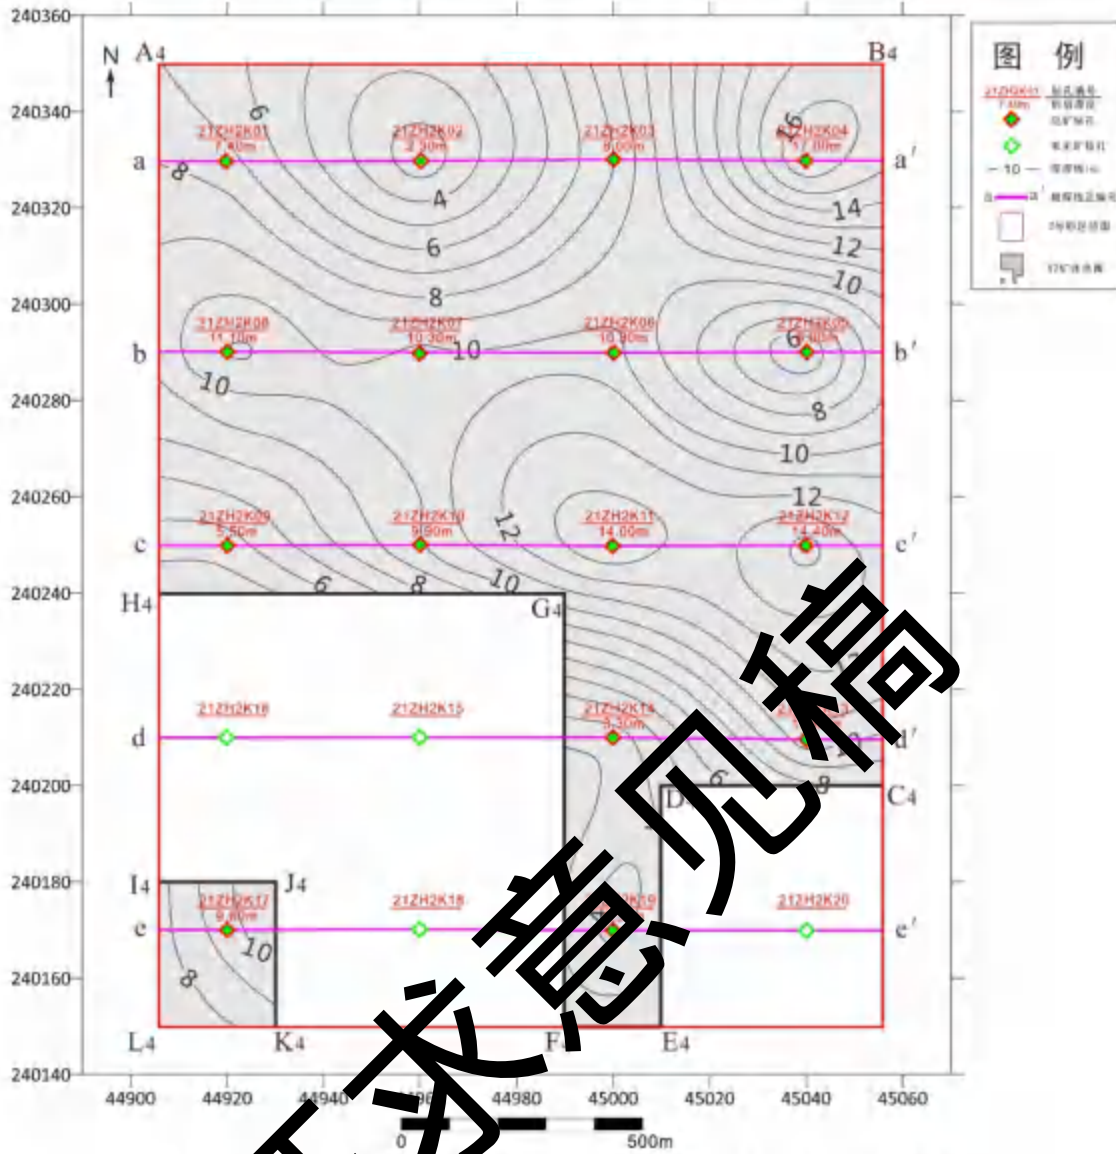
240360
240340
240320
240300
240280
240260
240240
240220
240200
240180
240160
240140

N
A4
B4
a
a′
b
b′
c
c′
d
d′
e
e′
H4
G4
D4
C4
I4
J4
L4
K4
F4
E4

21ZH2K01
7.40m
21ZH2K02
2.30m
21ZH2K03
9.00m
21ZH2K04
17.00m
21ZH2K08
11.10m
21ZH2K07
10.30m
21ZH2K06
10.90m
21ZH2K05
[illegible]
21ZH2K09
5.50m
21ZH2K10
9.90m
21ZH2K11
14.00m
21ZH2K12
14.40m
21ZH2K16
21ZH2K15
21ZH2K14
9.30m
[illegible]
21ZH2K17
9.60m
21ZH2K18
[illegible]
21ZH2K20

6
8
4
6
8
10
16
14
12
10
6
10
8
10
12
12
6
8
10
10
6
8
10
8

44900
44920
44940
44960
44980
45000
45020
45040
45060

0
500m

图 例
21ZH2K01 7.40m 钻孔编号 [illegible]
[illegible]
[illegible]
10 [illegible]
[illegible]
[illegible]
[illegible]

征求意见稿